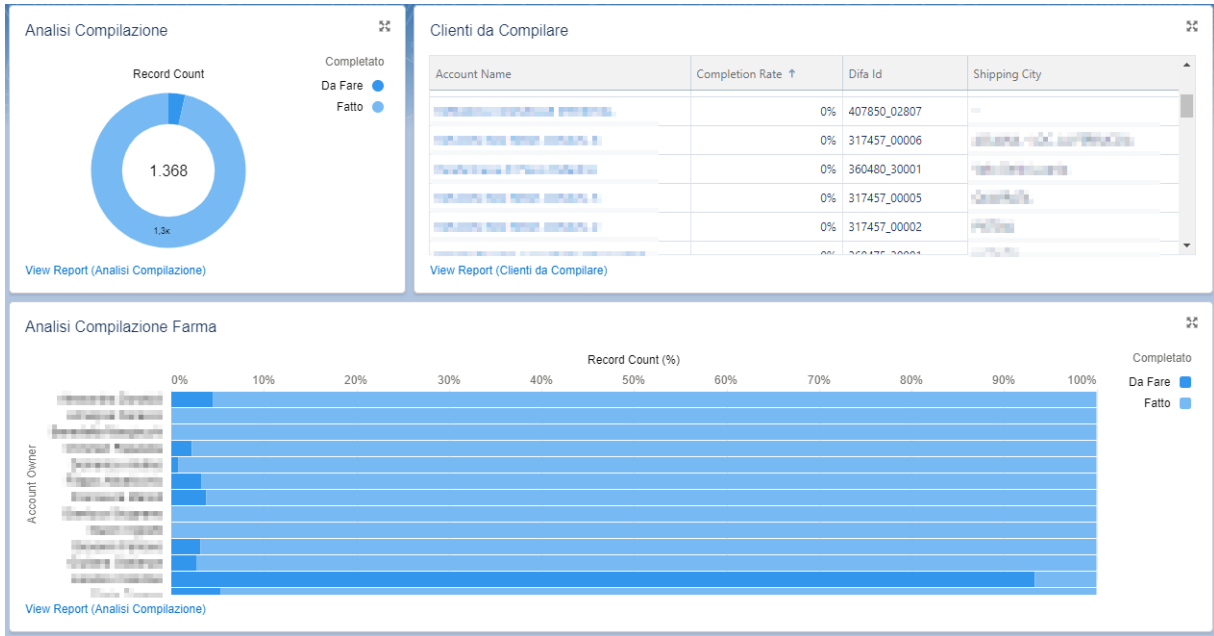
Analisi Compilazione

Record Count

Completato
Da Fare
Fatto

1.368

1,3k

View Report (Analisi Compilazione)

Clienti da Compilare

| Account Name | Completion Rate ↑ | Difa Id | Shipping City |
|---|---|---|---|
| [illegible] | 0% | 407850_02807 | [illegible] |
| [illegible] | 0% | 317457_00006 | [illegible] |
| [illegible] | 0% | 360480_30001 | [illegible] |
| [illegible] | 0% | 317457_00005 | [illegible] |
| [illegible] | 0% | 317457_00002 | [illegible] |
| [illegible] | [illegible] | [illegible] | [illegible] |

View Report (Clienti da Compilare)

Analisi Compilazione Farma

Record Count (%)

0% 10% 20% 30% 40% 50% 60% 70% 80% 90% 100%

Account Owner

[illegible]

Completato
Da Fare
Fatto

View Report (Analisi Compilazione)